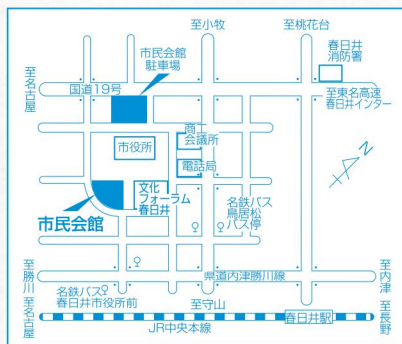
至小牧

至桃花台

春日井消防署

市民会館駐車場

国道19号

至名古屋

至東名高速春日井インター

市役所

商工会議所

電話局

N

文化フォーラム春日井

市民会館

名鉄バス鳥居松バス停

県道内津勝川線

至勝川

至名古屋

名鉄バス春日井市役所前

至守山

至内津

至長野

春日井駅

JR中央本線